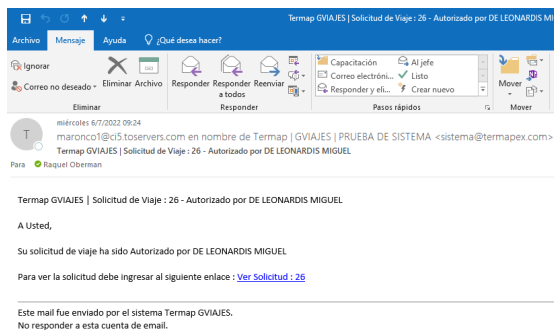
Termap GVIAJES | Solicitud de Viaje : 26 - Autorizado por DE LEONARDIS MIGUEL

Archivo Mensaje Ayuda ¿Qué desea hacer?

Ignorar
Correo no deseado
Eliminar Archivo
Eliminar

Responder Responder a todos Reenviar
Responder

Capacitación
Correo electróni...
Responder y eli...
Al jefe
Listo
Crear nuevo
Pasos rápidos

Mover
Mover

T

miércoles 6/7/2022 09:24
maronco1@ci5.toservers.com en nombre de Termap | GVIAJES | PRUEBA DE SISTEMA <sistema@termapex.com>
Termap GVIAJES | Solicitud de Viaje : 26 - Autorizado por DE LEONARDIS MIGUEL
Para Raquel Oberman

Termap GVIAJES | Solicitud de Viaje : 26 - Autorizado por DE LEONARDIS MIGUEL

A Usted,

Su solicitud de viaje ha sido Autorizado por DE LEONARDIS MIGUEL

Para ver la solicitud debe ingresar al siguiente enlace : Ver Solicitud : 26

Este mail fue enviado por el sistema Termap GVIAJES.
No responder a esta cuenta de email.